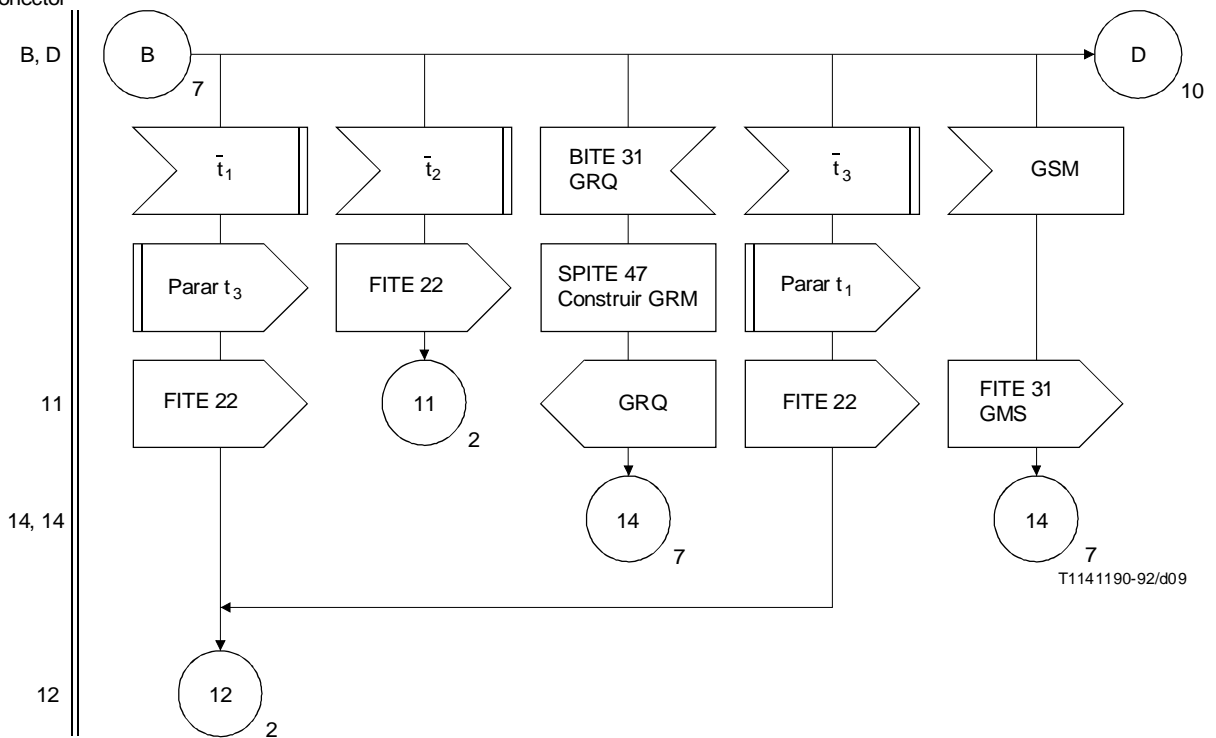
onector

B, D

B
7

D
10

$\bar{t}_1$

$\bar{t}_2$

BITE 31
GRQ

$\bar{t}_3$

GSM

Parar $t_3$

FITE 22

SPITE 47
Construir GRM

Parar $t_1$

11

FITE 22

11
2

GRQ

FITE 22

FITE 31
GMS

14, 14

14
7

14
7

T1141190-92/d09

12

12
2